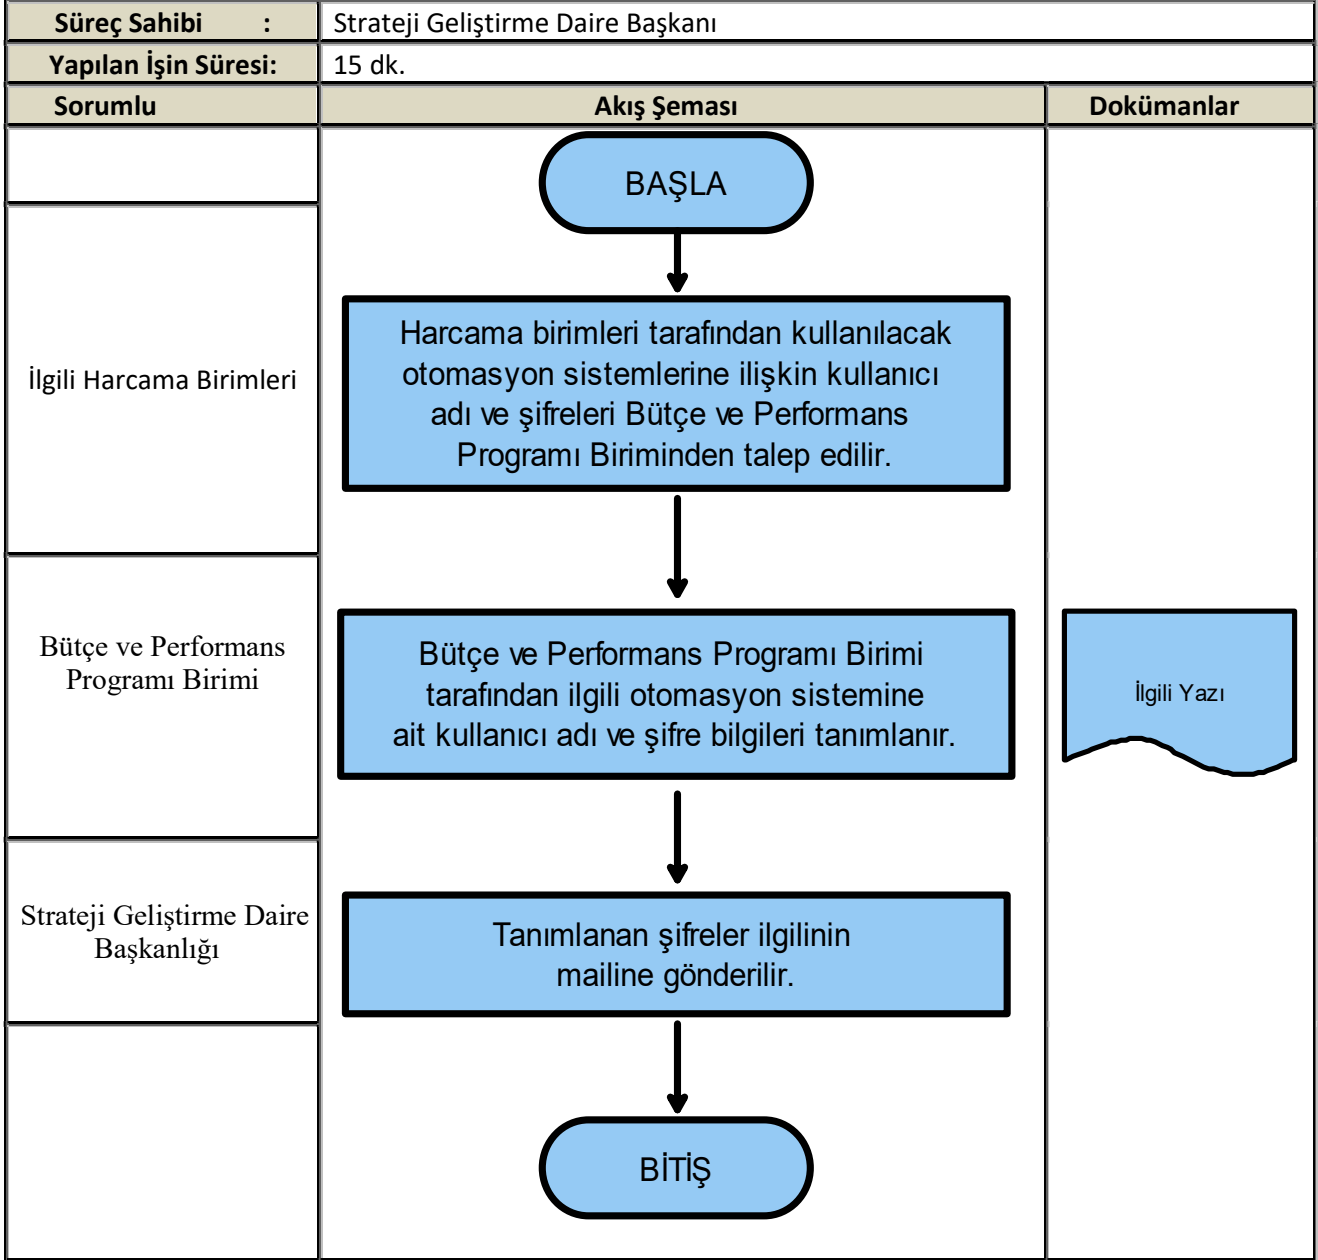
| Süreç Sahibi : | Strateji Geliştirme Daire Başkanı |
|---|---|
| Yapılan İşin Süresi: | 15 dk. |

| Sorumlu | Akış Şeması | Dokümanlar |
|---|---|---|
| | BAŞLA | |
| İlgili Harcama Birimleri | Harcama birimleri tarafından kullanılacak otomasyon sistemlerine ilişkin kullanıcı adı ve şifreleri Bütçe ve Performans Programı Biriminden talep edilir. | |
| Bütçe ve Performans Programı Birimi | Bütçe ve Performans Programı Birimi tarafından ilgili otomasyon sistemine ait kullanıcı adı ve şifre bilgileri tanımlanır. | İlgili Yazı |
| Strateji Geliştirme Daire Başkanlığı | Tanımlanan şifreler ilgilinin mailine gönderilir. | |
| | BİTİŞ | |